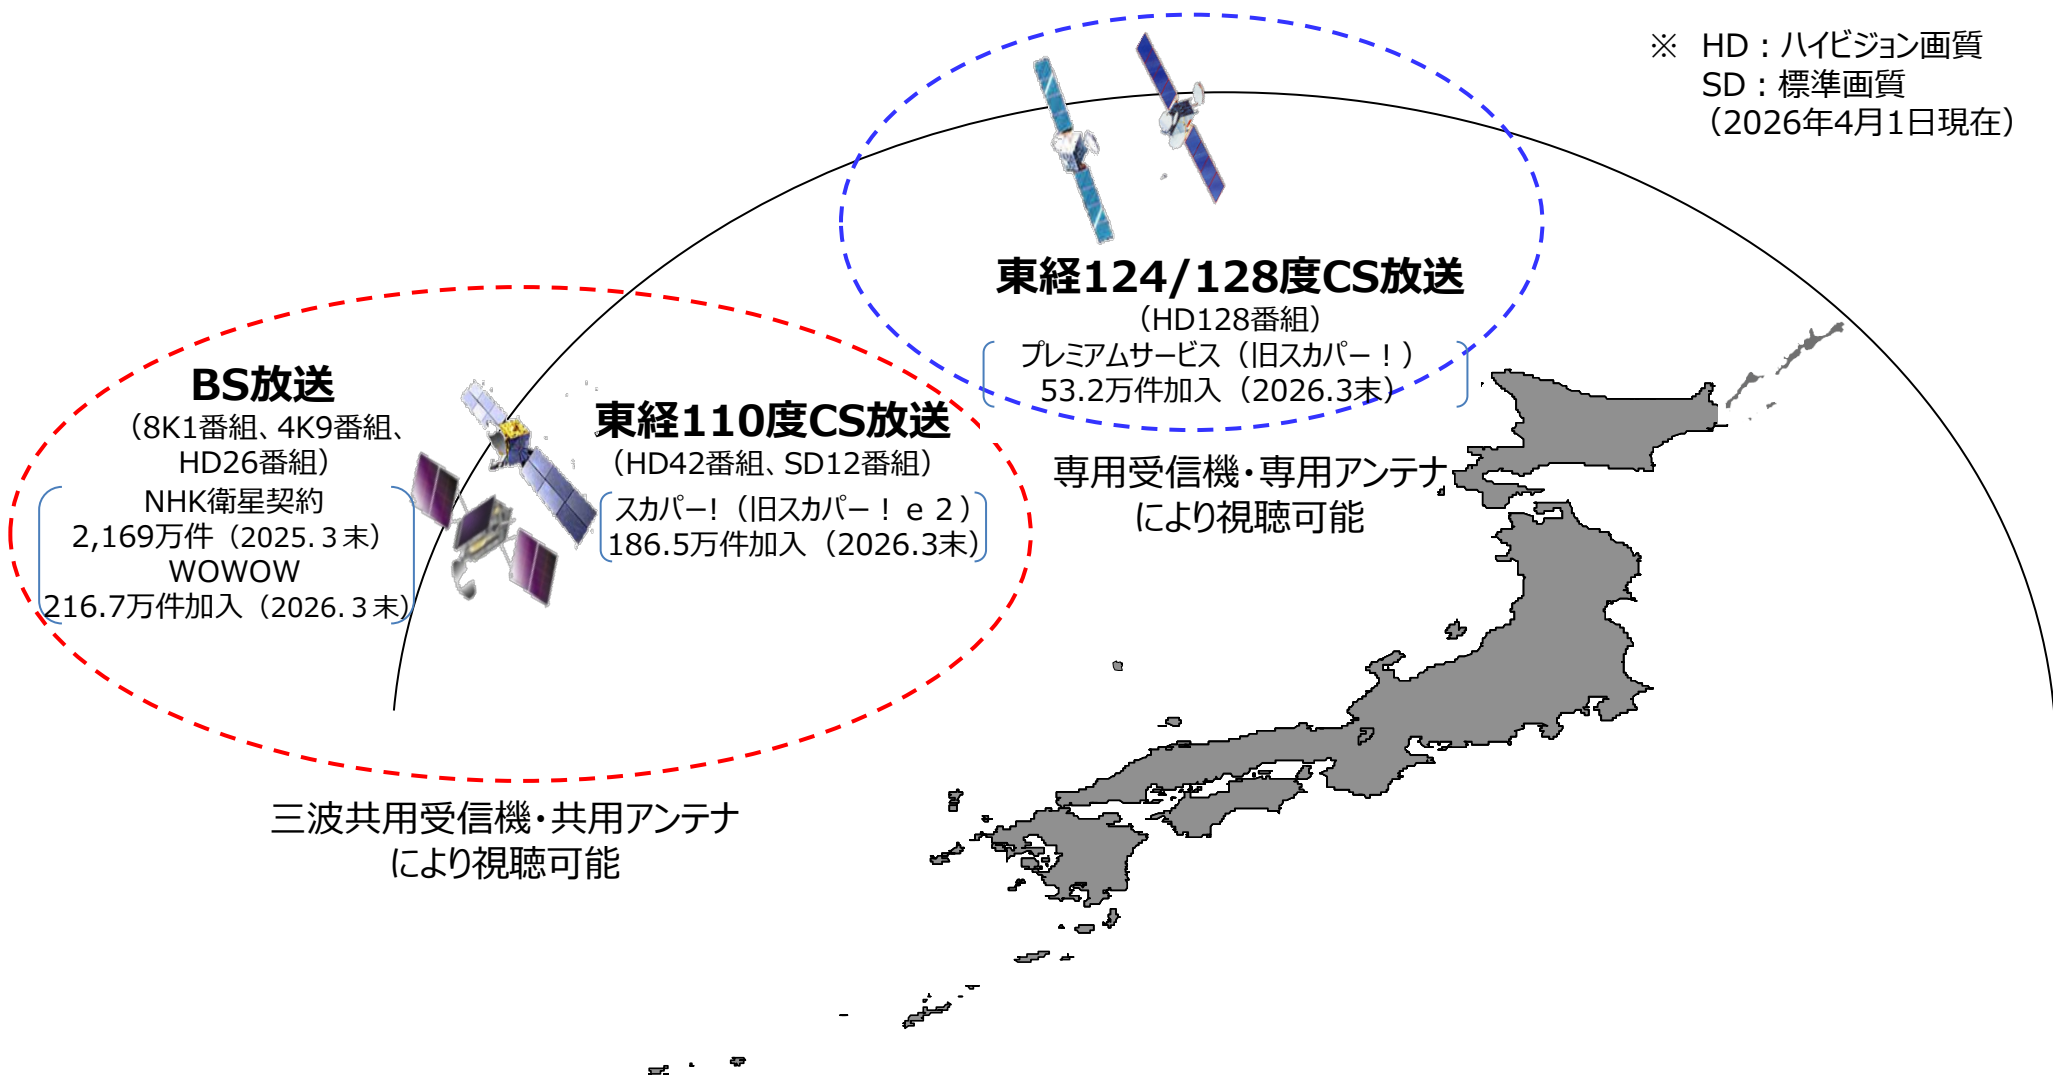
※ HD：ハイビジョン画質
SD：標準画質
（2026年4月1日現在）

東経124/128度CS放送
（HD128番組）
プレミアムサービス（旧スカパー！）
53.2万件加入（2026.3末）

BS放送
（8K1番組、4K9番組、HD26番組）
NHK衛星契約
2,169万件（2025. 3 末）
WOWOW
216.7万件加入（2026. 3 末）

東経110度CS放送
（HD42番組、SD12番組）
スカパー!（旧スカパー！ e 2）
186.5万件加入（2026.3末）

専用受信機・専用アンテナにより視聴可能

三波共用受信機・共用アンテナにより視聴可能